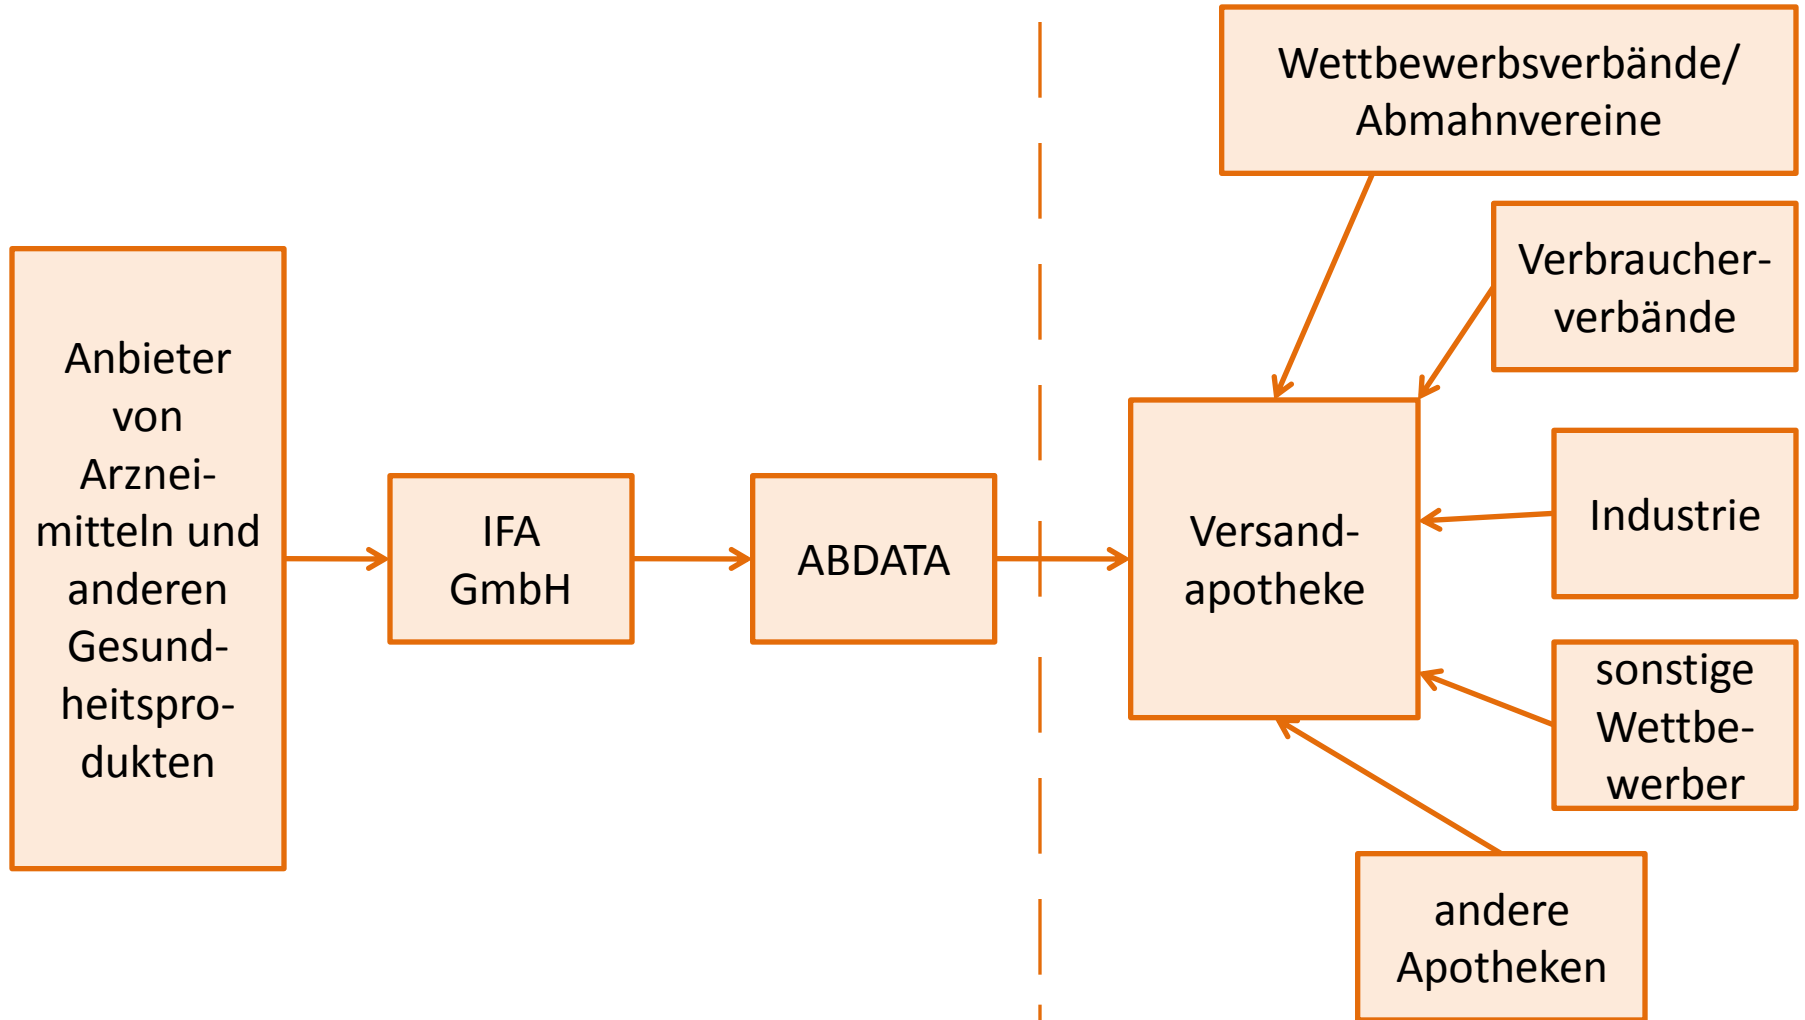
Anbieter von Arzneimitteln und anderen Gesundheitsprodukten

IFA GmbH

ABDATA

Versandapotheke

Wettbewerbsverbände/ Abmahnvereine

Verbraucherverbände

Industrie

sonstige Wettbewerber

andere Apotheken